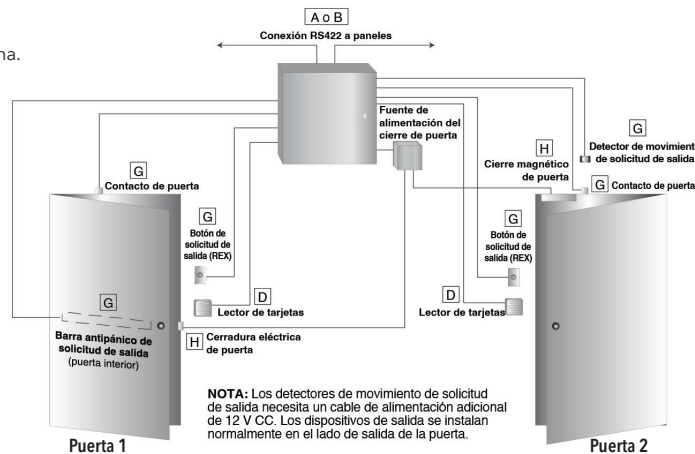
na.

A o B
Conexión RS422 a paneles

Fuente de alimentación del cierre de puerta

H
Cierre magnético de puerta

G
Detector de movimient de solicitud de salida

G
Contacto de puerta

G
Contacto de puerta

G
Botón de solicitud de salida (REX)

G
Botón de solicitud de salida (REX)

D
Lector de tarjetas

D
Lector de tarjetas

G
Barra antipánico de solicitud de salida (puerta interior)

H
Cerradura eléctrica de puerta

NOTA: Los detectores de movimiento de solicitud de salida necesita un cable de alimentación adicional de 12 V CC. Los dispositivos de salida se instalan normalmente en el lado de salida de la puerta.

Puerta 1

Puerta 2